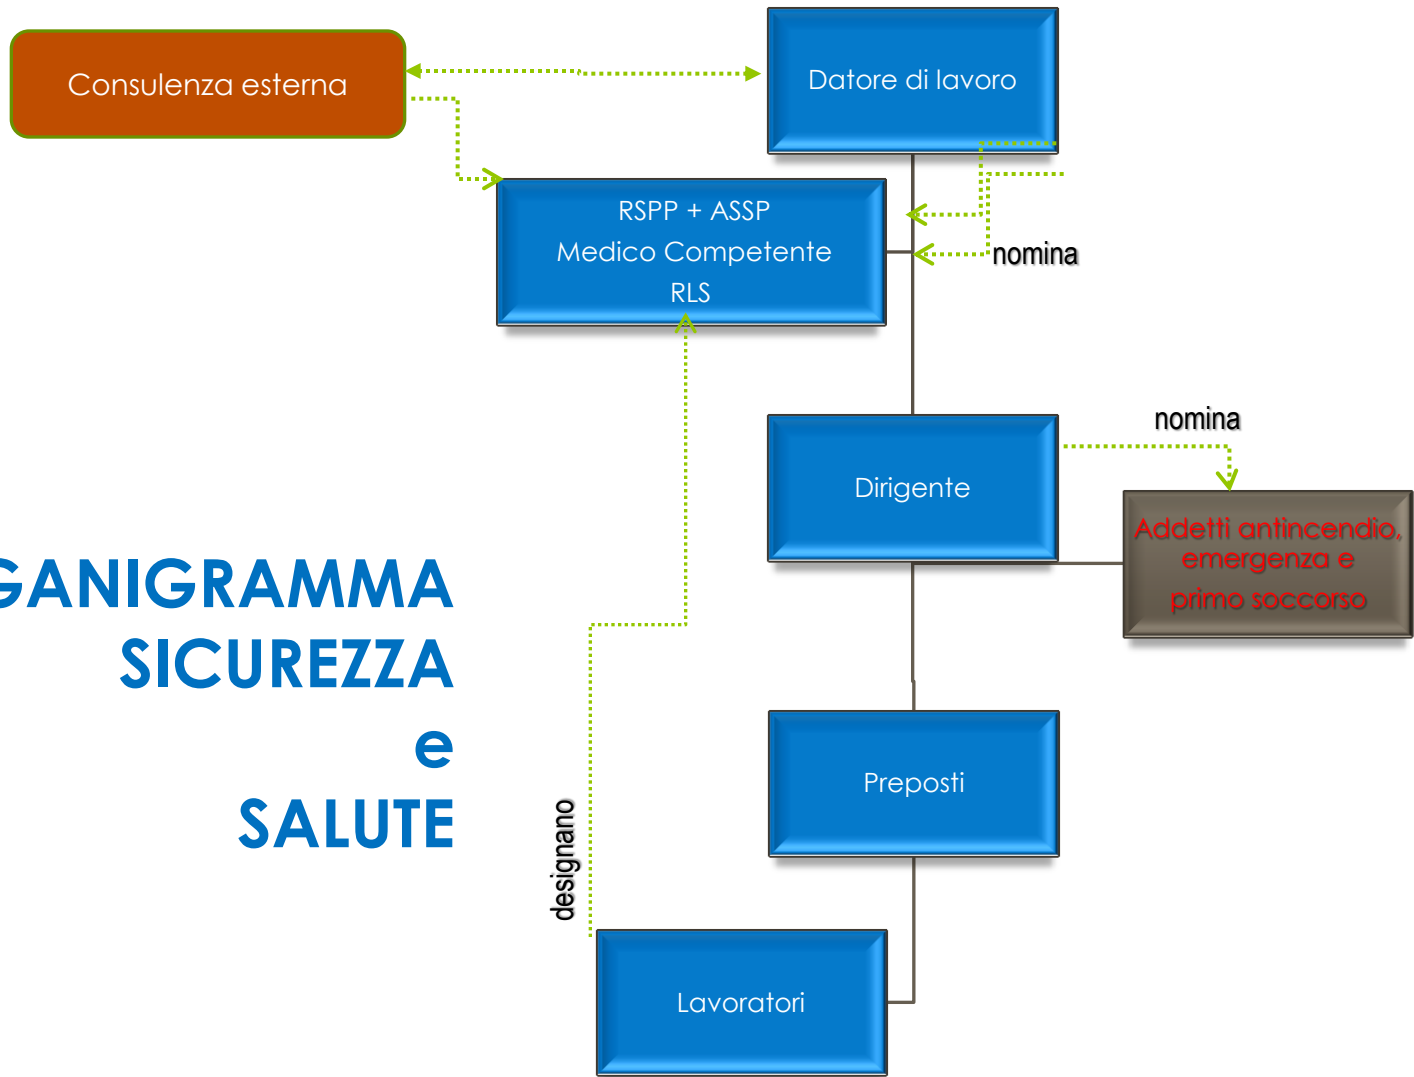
Consulenza esterna

Datore di lavoro

RSPP + ASSP
Medico Competente
RLS

nomina

GANIGRAMMA
SICUREZZA
e
SALUTE

Dirigente

nomina

Addetti antincendio, emergenza e primo soccorso

Preposti

designano

Lavoratori